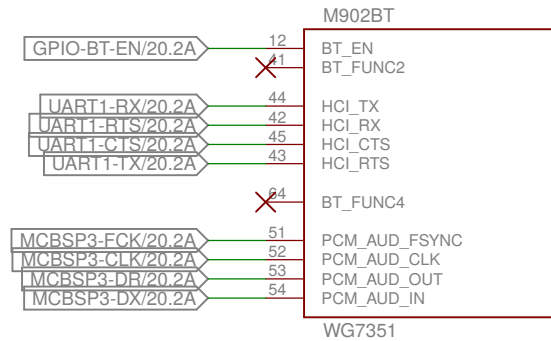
M902BT

GPIO-BT-EN/20.2A
12
BT_EN
41
BT_FUNC2

UART1-RX/20.2A
44
HCI_TX
UART1-RTS/20.2A
42
HCI_RX
UART1-CTS/20.2A
45
HCI_CTS
UART1-TX/20.2A
43
HCI_RTS

64
BT_FUNC4

MCBSP3-FCK/20.2A
51
PCM_AUD_FSYNC
MCBSP3-CLK/20.2A
52
PCM_AUD_CLK
MCBSP3-DR/20.2A
53
PCM_AUD_OUT
MCBSP3-DX/20.2A
54
PCM_AUD_IN

WG7351